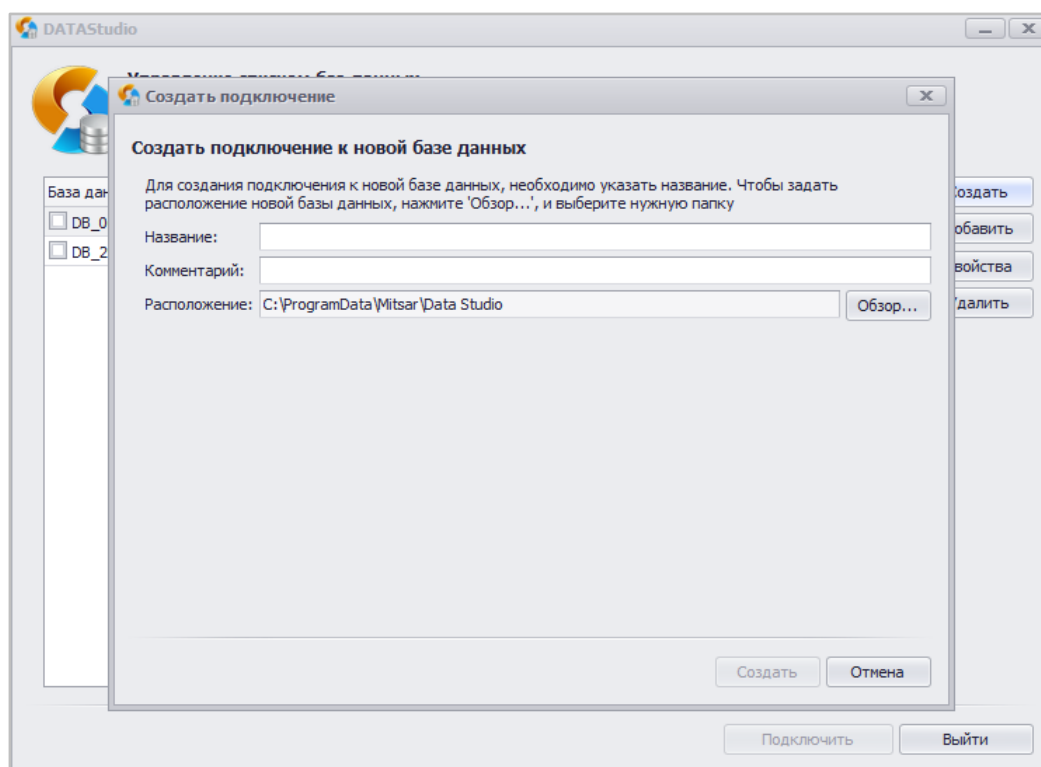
DATAStudio

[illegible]

Создать подключение

x

Создать подключение к новой базе данных

Для создания подключения к новой базе данных, необходимо указать название. Чтобы задать расположение новой базы данных, нажмите 'Обзор...', и выберите нужную папку

Название:

Комментарий:

Расположение: C:\ProgramData\Mitsar\Data Studio

Обзор...

Создать

Отмена

База дан

DB_0

DB_2

оздать

обавить

войства

далить

Подключить

Выйти